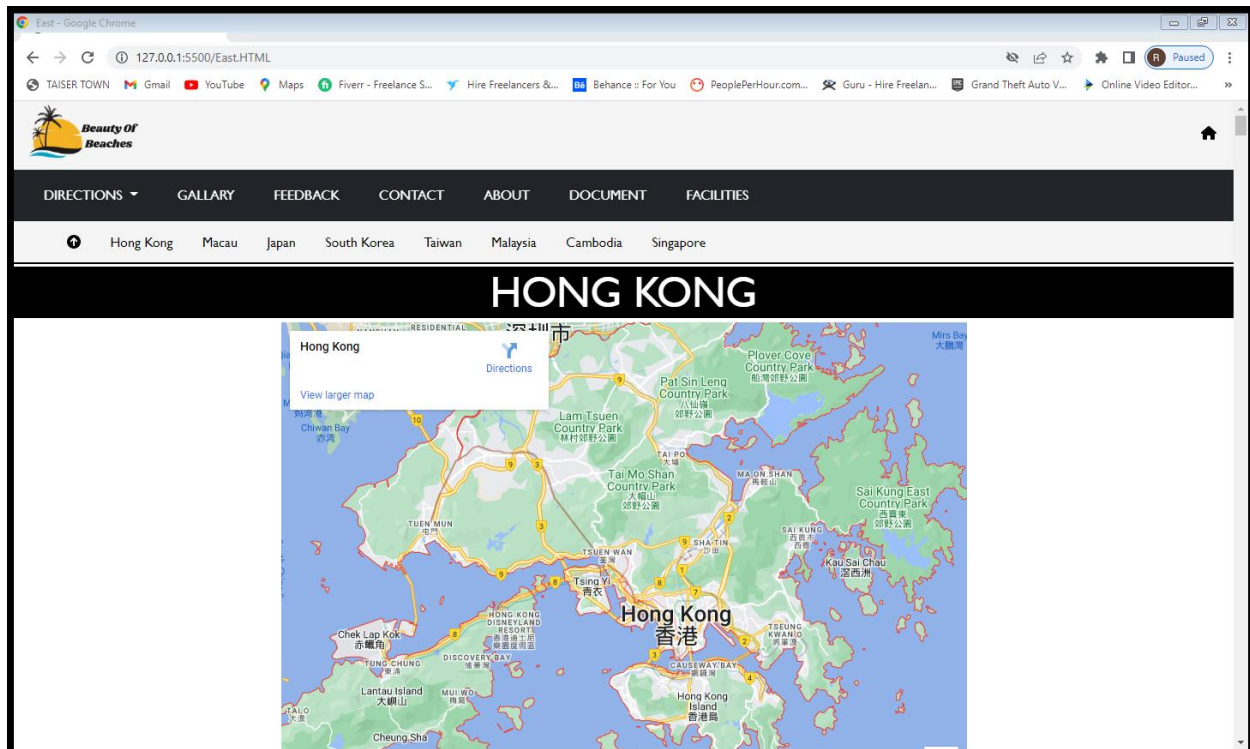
East - Google Chrome

127.0.0.1:5500/East.HTML

Paused

TAISER TOWN Gmail YouTube Maps Fiverr - Freelance S... Hire Freelancers &... Behance :: For You PeoplePerHour.com... Guru - Hire Freelan... Grand Theft Auto V... Online Video Editor...

Beauty Of Beaches

DIRECTIONS GALLARY FEEDBACK CONTACT ABOUT DOCUMENT FACILITIES

Hong Kong Macau Japan South Korea Taiwan Malaysia Cambodia Singapore

HONG KONG

Hong Kong
Directions
View larger map

RESIDENTIAL 深圳市
Mirs Bay 大鵬灣
Plover Cove Country Park 船灣郊野公園
Pat Sin Leng Country Park 八仙嶺郊野公園
Chiwan Bay 赤灣
Lam Tsuen Country Park 林村郊野公園
TAI PO 大埔
Tai Mo Shan Country Park 大帽山郊野公園
MA ON SHAN 馬鞍山
Sai Kung East Country Park 西貢東郊野公園
TUEN MUN 屯門
SAI KUNG 西貢市
SHA TIN 沙田
TSUEN WAN 荃灣
Kau Sai Chau 滘西洲
Tsing Yi 青衣
HONG KONG DISNEYLAND RESORT 香港迪士尼樂園度假區
Hong Kong 香港
Chek Lap Kok 赤鱲角
TSEUNG KWAN O 將軍澳
TUNG CHUNG 東涌
DISCOVERY BAY 愉景灣
CAUSEWAY BAY 銅鑼灣
Lantau Island 大嶼山
MUI WO 梅窩
Hong Kong Island 香港島
TAI O 大澳
Cheung Sha